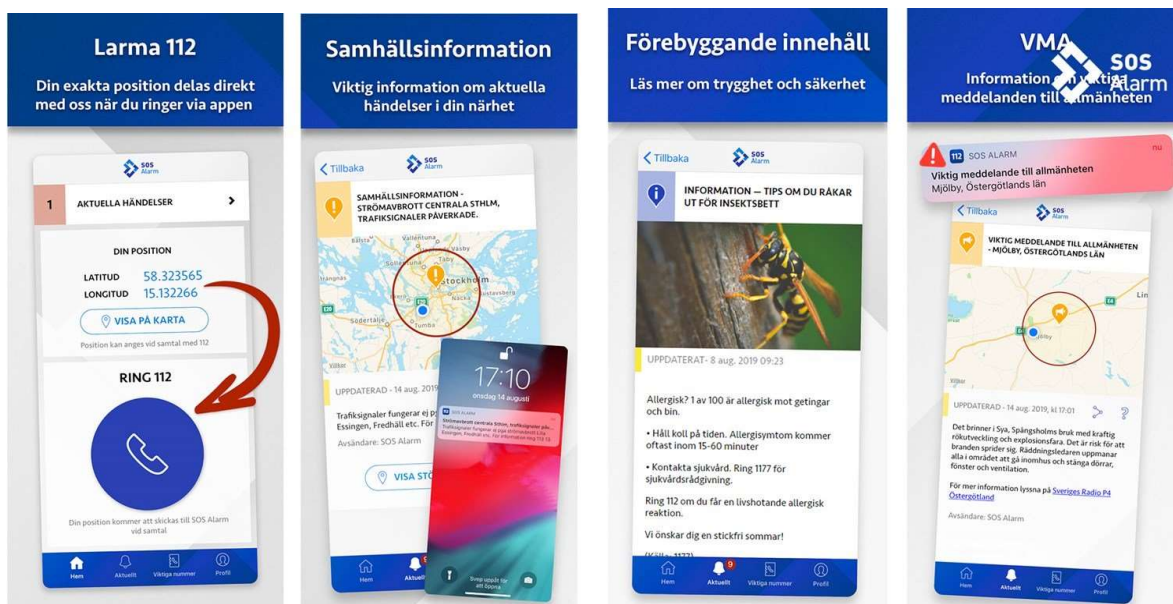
Larma 112

Din exakta position delas direkt med oss när du ringer via appen

SOS Alarm

1 AKTUELLA HÄNDELSER

DIN POSITION

LATITUD 58.323565
LONGITUD 15.132266

VISA PÅ KARTA

Position kan anges vid samtal med 112

RING 112

Din position kommer att skickas till SOS Alarm vid samtal

Hem Aktuellt Viktiga nummer Profil

Samhällsinformation

Viktig information om aktuella händelser i din närhet

Tillbaka SOS Alarm

SAMHÄLLSINFORMATION - STRÖMAVBROTT CENTRALA STHLM, TRAFIKSIGNALER PÅVERKADE.

Stockholm

UPPDATERAD - 14 aug. 2019

Trafiksignaler fungerar ej p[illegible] Essingen, Fredhäll etc. För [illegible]

Avsändare: SOS Alarm

VISA STO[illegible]

17:10
onsdag 14 augusti

SOS ALARM
Strömavbrott centrala Sthlm, trafiksignaler på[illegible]

Svep uppåt för att öppna

Hem Aktuellt

Förebyggande innehåll

Läs mer om trygghet och säkerhet

Tillbaka SOS Alarm

INFORMATION — TIPS OM DU RÅKAR UT FÖR INSEKTSBETT

UPPDATERAT- 8 aug. 2019 09:23

Allergisk? 1 av 100 är allergisk mot getingar och bin.

• Håll koll på tiden. Allergisymtom kommer oftast inom 15-60 minuter

• Kontakta sjukvård. Ring 1177 för sjukvårdsrådgivning.

Ring 112 om du får en livshotande allergisk reaktion.

Vi önskar dig en stickfri sommar!

Hem Aktuellt 9 Viktiga nummer Profil

VMA

Information om viktiga meddelanden till allmänheten

SOS Alarm

112 SOS ALARM nu
Viktig meddelande till allmänheten
Mjölby, Östergötlands län

Tillbaka SOS Alarm

VIKTIG MEDDELANDE TILL ALLMÄNHETEN - MJÖLBY, ÖSTERGÖTLANDS LÄN

UPPDATERAD - 14 aug. 2019, kl 17:01

Det brinner i Sya, Spångsholms bruk med kraftig rökutveckling och explosionsfara. Det är risk för att branden sprider sig. Räddningsledaren uppmanar alla i området att gå inomhus och stänga dörrar, fönster och ventilation.

För mer information lyssna på Sveriges Radio P4 Östergötland

Avsändare: SOS Alarm

Hem Aktuellt Viktiga nummer Profil